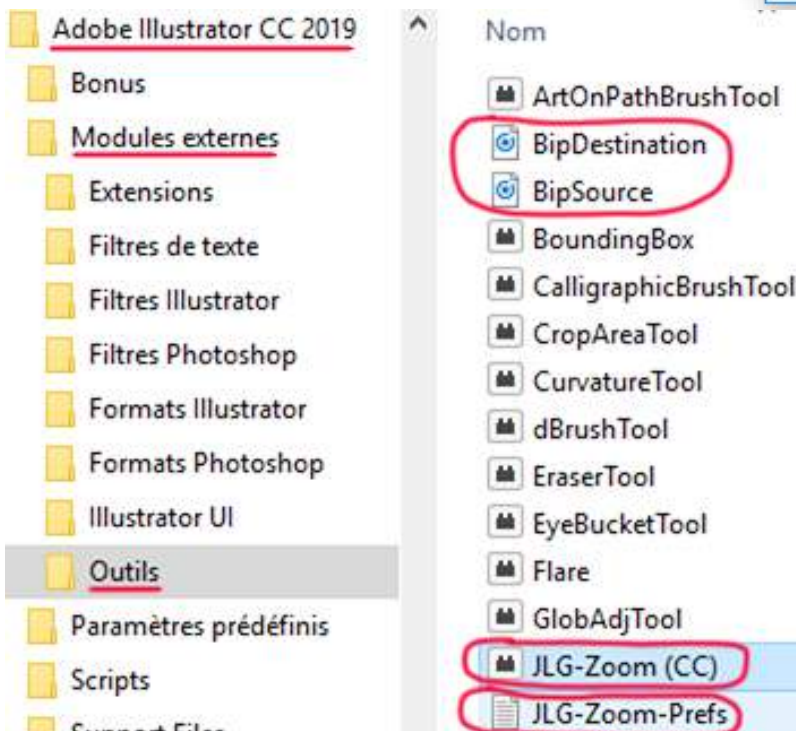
Adobe Illustrator CC 2019
Bonus
Modules externes
Extensions
Filtres de texte
Filtres Illustrator
Filtres Photoshop
Formats Illustrator
Formats Photoshop
Illustrator UI
Outils
Paramètres prédéfinis
Scripts
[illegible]

Nom
ArtOnPathBrushTool
BipDestination
BipSource
BoundingBox
CalligraphicBrushTool
CropAreaTool
CurvatureTool
dBrushTool
EraserTool
EyeBucketTool
Flare
GlobAdjTool
JLG-Zoom (CC)
JLG-Zoom-Prefs